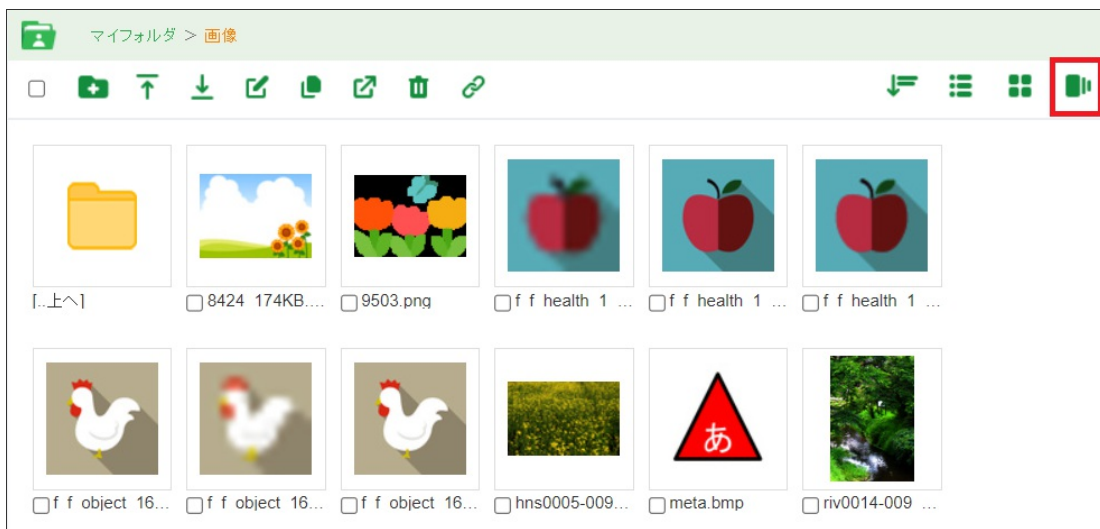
マイフォルダ > 画像

[..上へ]

8424_174KB....

9503.png

f_f_health_1_...

f_f_health_1_...

f_f_health_1_...

f_f_object_16...

f_f_object_16...

f_f_object_16...

hns0005-009...

あ

meta.bmp

riv0014-009_...